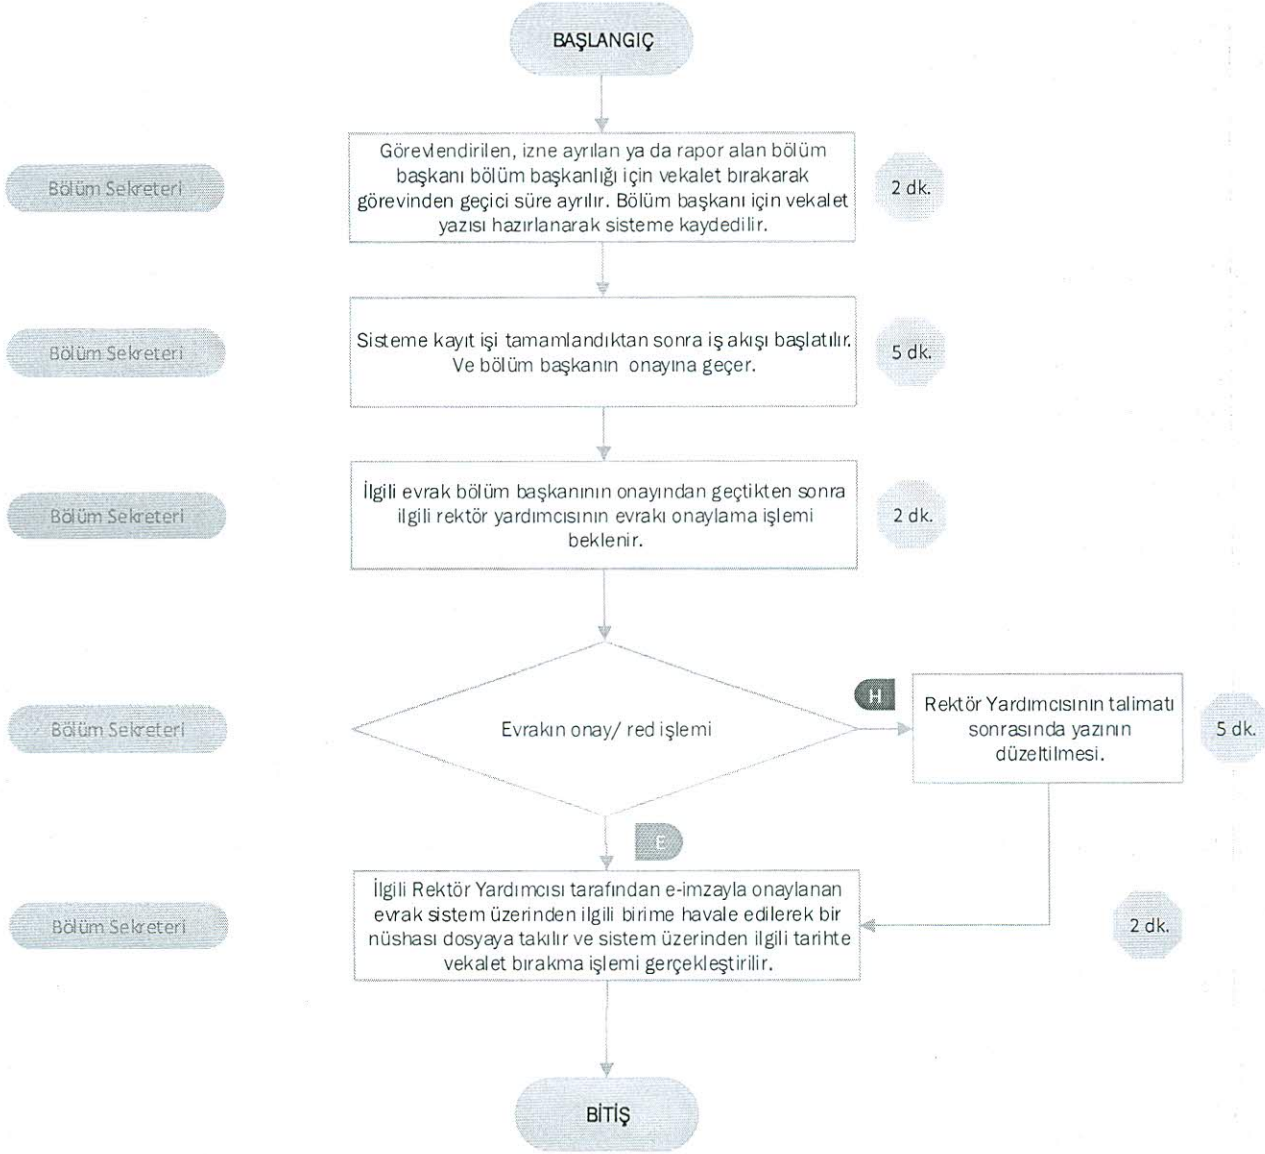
BAŞLANGIÇ

Bölüm Sekreteri

Görevlendirilen, izne ayrılan ya da rapor alan bölüm başkanı bölüm başkanlığı için vekalet bırakarak görevinden geçici süre ayrılır. Bölüm başkanı için vekalet yazısı hazırlanarak sisteme kaydedilir.

2 dk.

Bölüm Sekreteri

Sisteme kayıt işi tamamlandıktan sonra iş akışı başlatılır. Ve bölüm başkanın onayına geçer.

5 dk.

Bölüm Sekreteri

İlgili evrak bölüm başkanının onayından geçtikten sonra ilgili rektör yardımcısının evrakı onaylama işlemi beklenir.

2 dk.

Bölüm Sekreteri

Evrakın onay/ red işlemi

H

Rektör Yardımcısının talimatı sonrasında yazının düzeltilmesi.

5 dk.

E

Bölüm Sekreteri

İlgili Rektör Yardımcısı tarafından e-imzayla onaylanan evrak sistem üzerinden ilgili birime havale edilerek bir nüshası dosyaya takılır ve sistem üzerinden ilgili tarihte vekalet bırakma işlemi gerçekleştirilir.

2 dk.

BİTİŞ